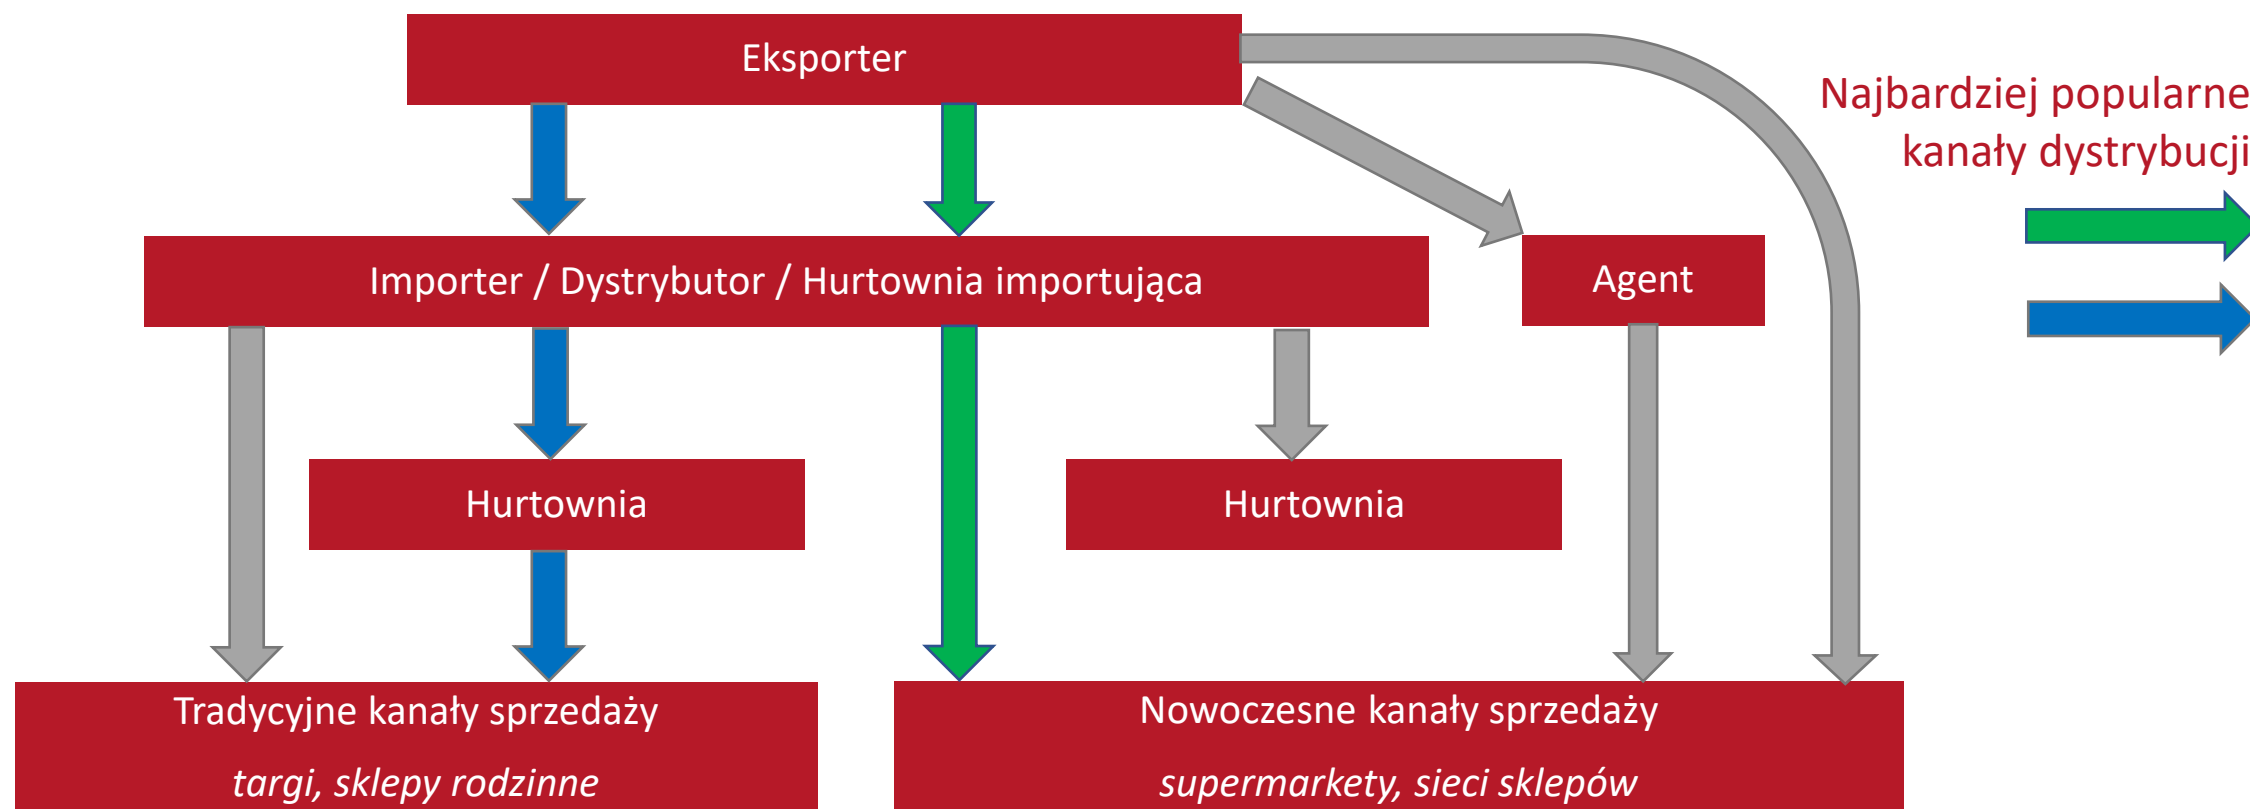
Eksporter

Najbardziej popularne kanały dystrybucji

Importer / Dystrybutor / Hurtownia importująca

Agent

Hurtownia

Hurtownia

Tradycyjne kanały sprzedaży

*targi, sklepy rodzinne*

Nowoczesne kanały sprzedaży

*supermarkety, sieci sklepów*